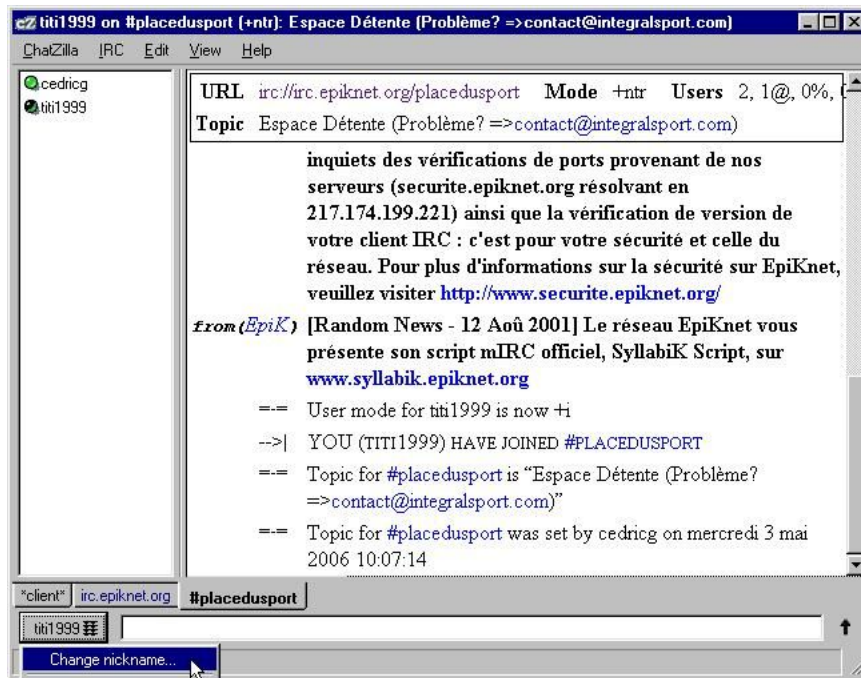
titi1999 on #placedusport (+ntr): Espace Détente (Problème? =>contact@integralsport.com)

ChatZilla IRC Edit View Help

cedricg
titi1999

URL irc://irc.epiknet.org/placedusport Mode +ntr Users 2, 1@, 0%, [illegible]
Topic Espace Détente (Problème? =>contact@integralsport.com)

inquiets des vérifications de ports provenant de nos serveurs (securite.epiknet.org résolvant en 217.174.199.221) ainsi que la vérification de version de votre client IRC : c'est pour votre sécurité et celle du réseau. Pour plus d'informations sur la sécurité sur EpiKnet, veuillez visiter http://www.securite.epiknet.org/

from(EpiK) [Random News - 12 Aoû 2001] Le réseau EpiKnet vous présente son script mIRC officiel, SyllabiK Script, sur www.syllabik.epiknet.org

=-= User mode for titi1999 is now +i

-->| YOU (TITI1999) HAVE JOINED #PLACEDUSPORT

=-= Topic for #placedusport is "Espace Détente (Problème? =>contact@integralsport.com)"

=-= Topic for #placedusport was set by cedricg on mercredi 3 mai 2006 10:07:14

*client* irc.epiknet.org #placedusport

titi1999

Change nickname...